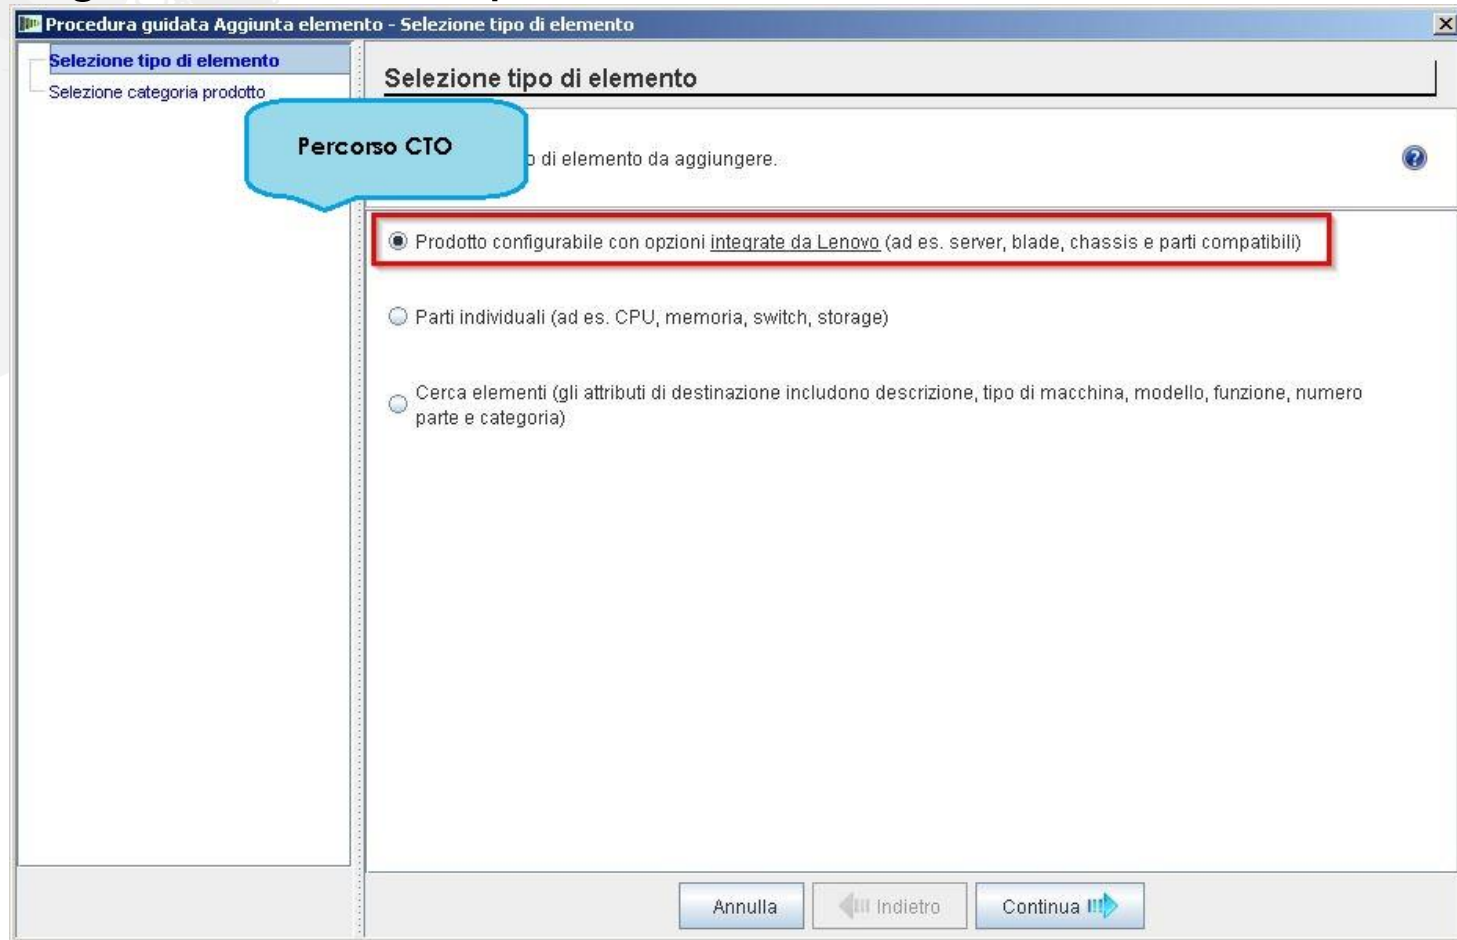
Procedura guidata Aggiunta elemento - Selezione tipo di elemento

Selezione tipo di elemento
Selezione categoria prodotto

Selezione tipo di elemento

Percorso CTO

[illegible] di elemento da aggiungere.

Prodotto configurabile con opzioni integrate da Lenovo (ad es. server, blade, chassis e parti compatibili)

Parti individuali (ad es. CPU, memoria, switch, storage)

Cerca elementi (gli attributi di destinazione includono descrizione, tipo di macchina, modello, funzione, numero parte e categoria)

Annulla
Indietro
Continua